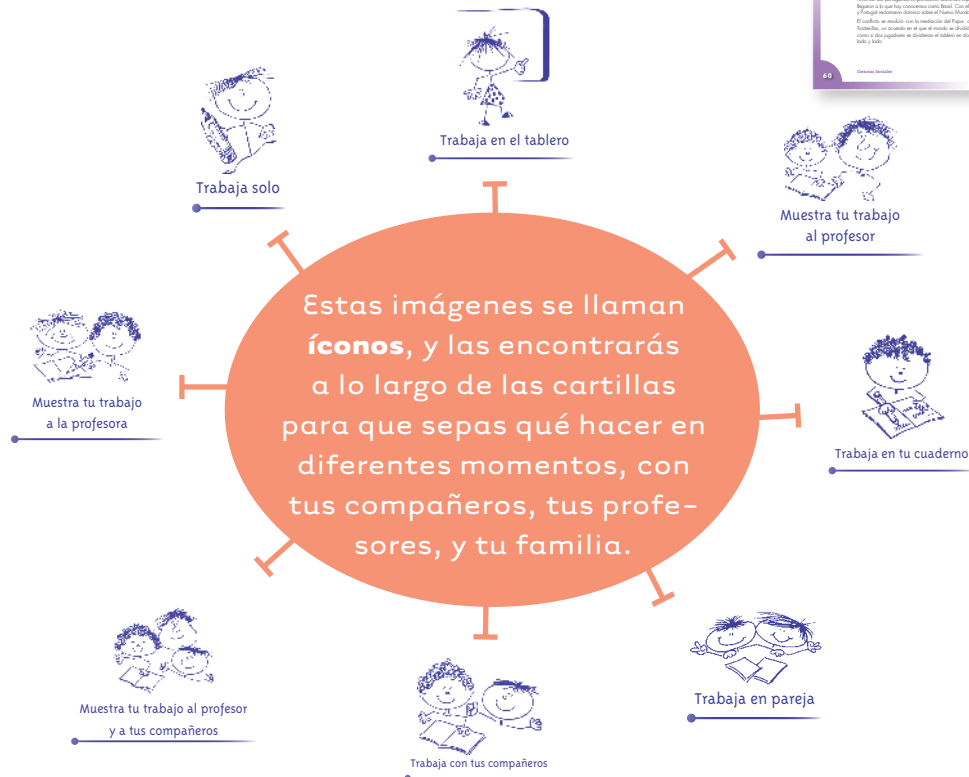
llegaron a lo que hoy conocemos como Brasil. Con el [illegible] y Portugal reclamaron dominio sobre el Nuevo Mundo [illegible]

El conflicto se resolvió con la mediación del Papa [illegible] Tordesillas, un acuerdo en el que el mundo se dividió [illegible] como si dos jugadores se dividieran el tablero en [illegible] lado y lado.

60 Ciencias Sociales

Trabaja en el tablero

Trabaja solo

Muestra tu trabajo al profesor

Estas imágenes se llaman **íconos**, y las encontrarás a lo largo de las cartillas para que sepas qué hacer en diferentes momentos, con tus compañeros, tus profesores, y tu familia.

Muestra tu trabajo a la profesora

Trabaja en tu cuaderno

Muestra tu trabajo al profesor y a tus compañeros

Trabaja en pareja

Trabaja con tus compañeros